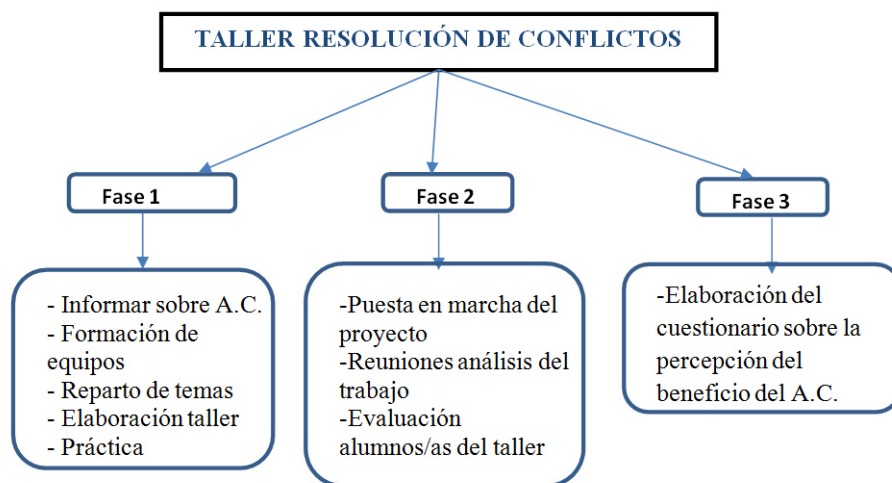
TALLER RESOLUCIÓN DE CONFLICTOS

Fase 1

- Informar sobre A.C.
- Formación de equipos
- Reparto de temas
- Elaboración taller
- Práctica

Fase 2

-Puesta en marcha del proyecto
-Reuniones análisis del trabajo
-Evaluación alumnos/as del taller

Fase 3

-Elaboración del cuestionario sobre la percepción del beneficio del A.C.